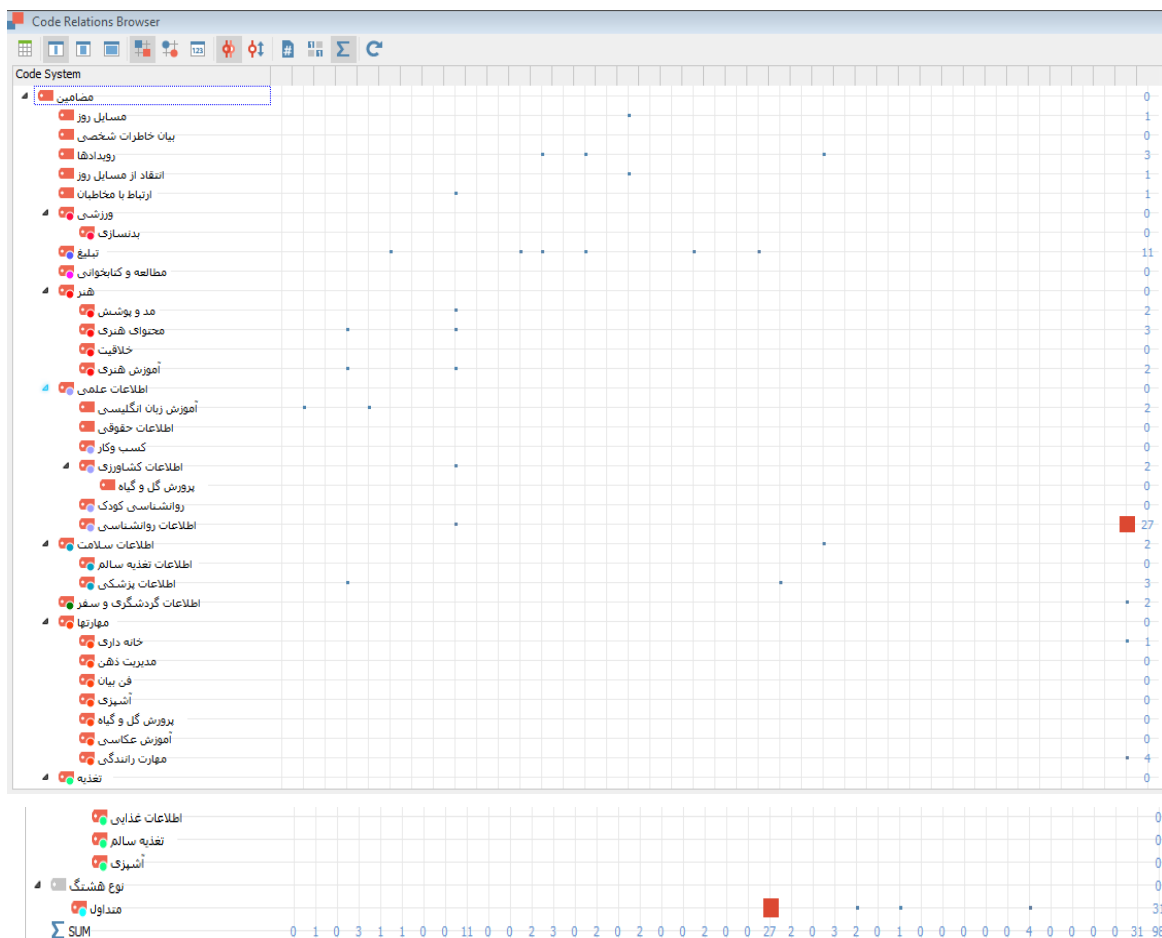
Code Relations Browser

Code System

مضامین 0
مسایل روز 1
بیان خاطرات شخصی 0
رویدادها 3
انتقاد از مسایل روز 1
ارتباط با مخاطبان 1
ورزشی 0
بدنسازی 0
تبلیغ 11
مطالعه و کتابخوانی 0
هنر 0
مد و پوشش 2
محتوای هنری 3
خلاقیت 0
آموزش هنری 2
اطلاعات علمی 0
آموزش زبان انگلیسی 2
اطلاعات حقوقی 0
کسب وکار 0
اطلاعات کشاورزی 2
پرورش گل و گیاه 0
روانشناسی کودک 0
اطلاعات روانشناسی 27
اطلاعات سلامت 2
اطلاعات تغذیه سالم 0
اطلاعات پزشکی 3
اطلاعات گردشگری و سفر 2
مهارتها 0
خانه داری 1
مدیریت ذهن 0
فن بیان 0
آشپزی 0
پرورش گل و گیاه 0
آموزش عکاسی 0
مهارت رانندگی 4
تغذیه 0

اطلاعات غذایی 0
تغذیه سالم 0
آشپزی 0
نوع هشتگ 0
متداول 31
∑ SUM 0 1 0 3 1 1 0 0 11 0 0 2 3 0 2 0 2 0 0 2 0 0 27 2 0 3 2 0 1 0 0 0 0 0 4 0 0 0 0 31 98